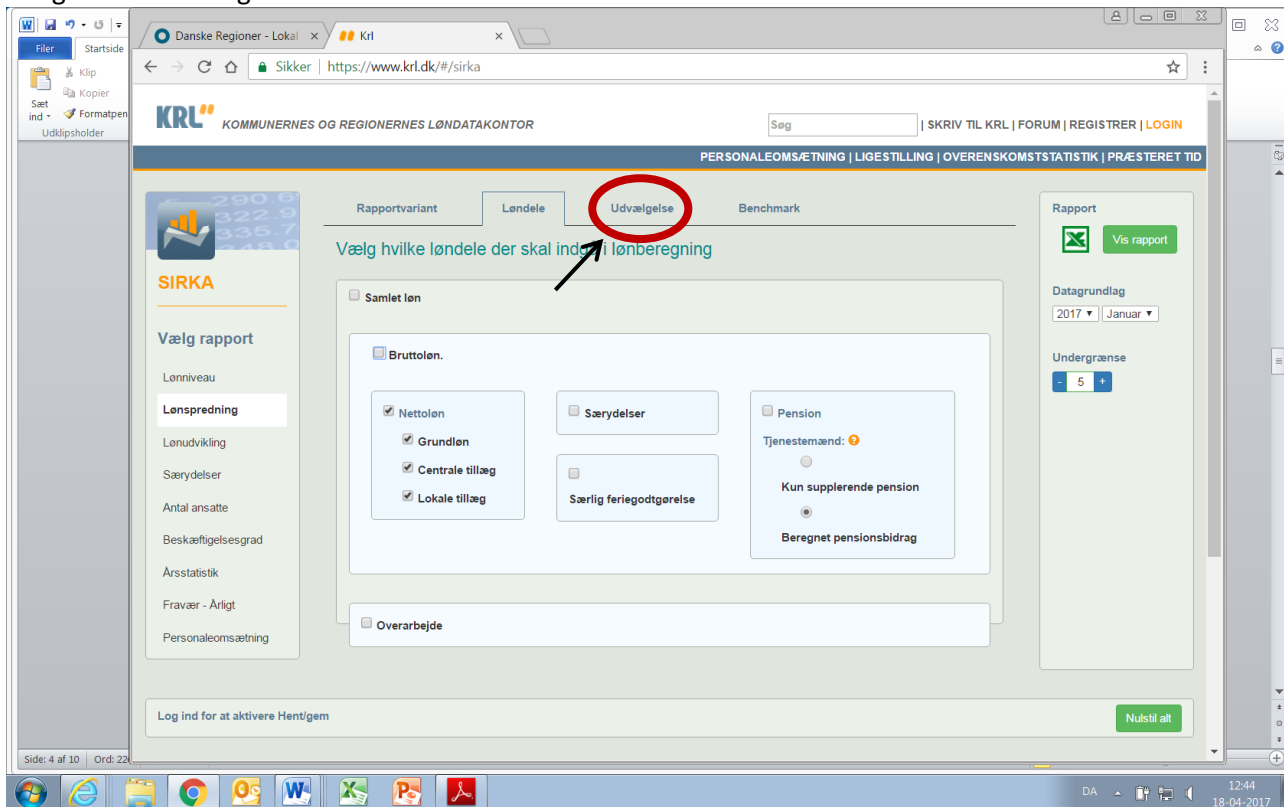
Filer Startside
Klip
Kopier
Sæt ind
Formatpensel
Udklipsholder

Danske Regioner - Lokal ×
Krl ×

Sikker | https://www.krl.dk/#/sirka

KRL KOMMUNERNES OG REGIONERNES LØNDATAKONTOR

Søg | SKRIV TIL KRL | FORUM | REGISTRER | LOGIN

PERSONALEOMSÆTNING | LIGESTILLING | OVERENSKOMSTSTATISTIK | PRÆSTERET TID

SIRKA

Vælg rapport

Lønniveau
Lønspredning
Lønudvikling
Særydelser
Antal ansatte
Beskæftigelsesgrad
Årsstatistik
Fravær - Årligt
Personaleomsætning

Rapportvariant | Løndele | Udvælgelse | Benchmark

Vælg hvilke løndele der skal ind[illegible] i lønberegning

Samlet løn

Bruttoløn.

Nettoløn
Grundløn
Centrale tillæg
Lokale tillæg

Særydelser

Særlig feriegodtgørelse

Pension
Tjenestemænd:
Kun supplerende pension
Beregnet pensionsbidrag

Overarbejde

Rapport
Vis rapport

Datagrundlag
2017 Januar

Undergrænse
- 5 +

Log ind for at aktivere Hent/gem

Nulstil alt

Side: 4 af 10 | Ord: 22

DA
12:44
18-04-2017